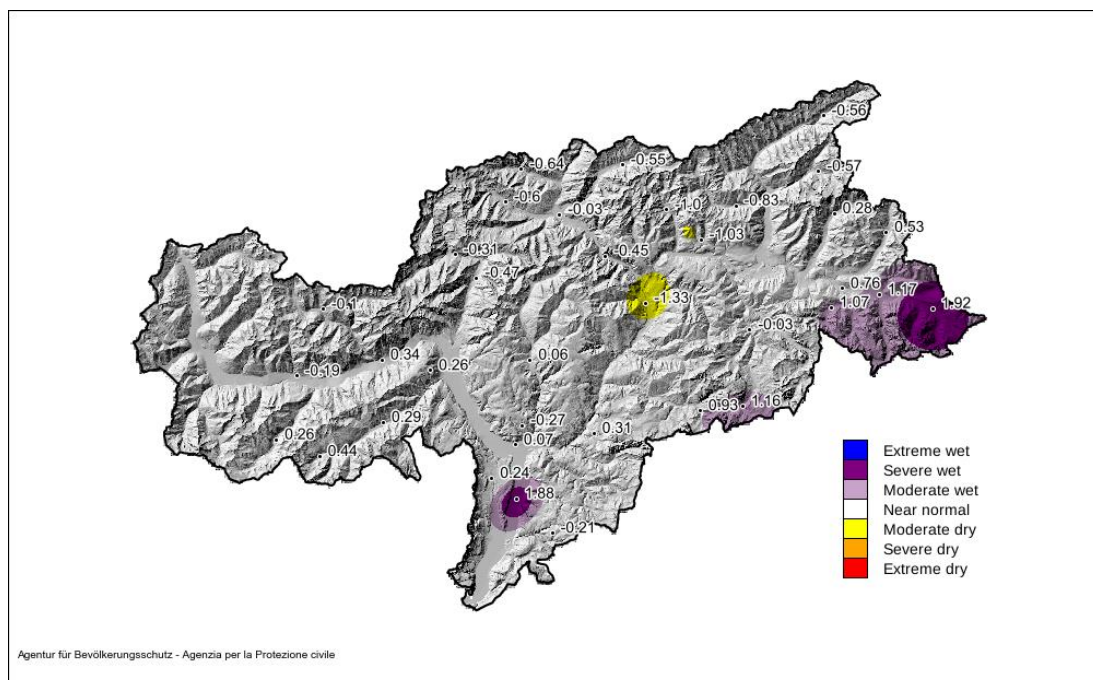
-0.56
-0.64
-0.55
-0.57
-0.6
-0.03
-1.0
-0.83
0.28
-1.03
0.53
-0.31
-0.45
-0.47
0.76
-1.33
1.17
1.07
1.92
-0.1
-0.03
0.34
0.26
0.06
-0.19
0.29
0.93
1.16
-0.27
0.26
0.07
0.31
0.44
0.24
1.88
-0.21

Extreme wet
Severe wet
Moderate wet
Near normal
Moderate dry
Severe dry
Extreme dry

Agentur für Bevölkerungsschutz - Agenzia per la Protezione civile